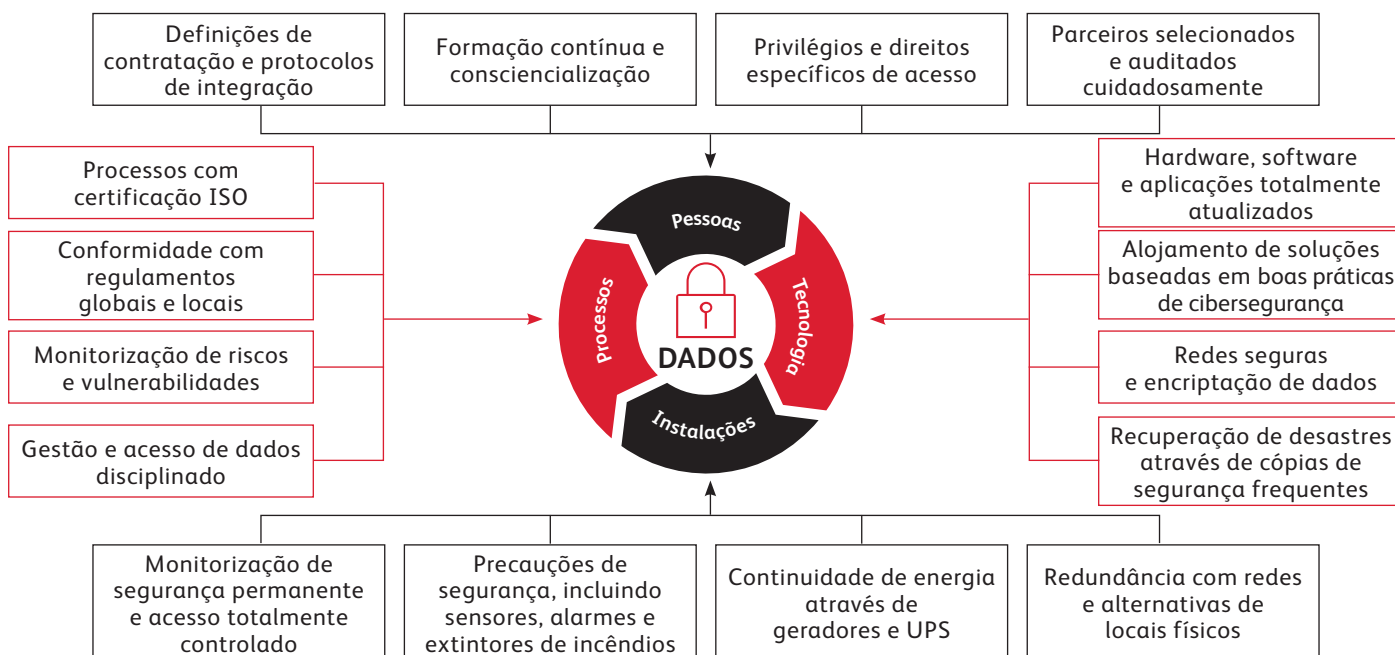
Definições de contratação e protocolos de integração

Formação contínua e consciencialização

Privilégios e direitos específicos de acesso

Parceiros selecionados e auditados cuidadosamente

Processos com certificação ISO

Conformidade com regulamentos globais e locais

Monitorização de riscos e vulnerabilidades

Gestão e acesso de dados disciplinado

Pessoas

Tecnologia

Instalações

Processos

DADOS

Hardware, software e aplicações totalmente atualizados

Alojamento de soluções baseadas em boas práticas de cibersegurança

Redes seguras e encriptação de dados

Recuperação de desastres através de cópias de segurança frequentes

Monitorização de segurança permanente e acesso totalmente controlado

Precauções de segurança, incluindo sensores, alarmes e extintores de incêndios

Continuidade de energia através de geradores e UPS

Redundância com redes e alternativas de locais físicos